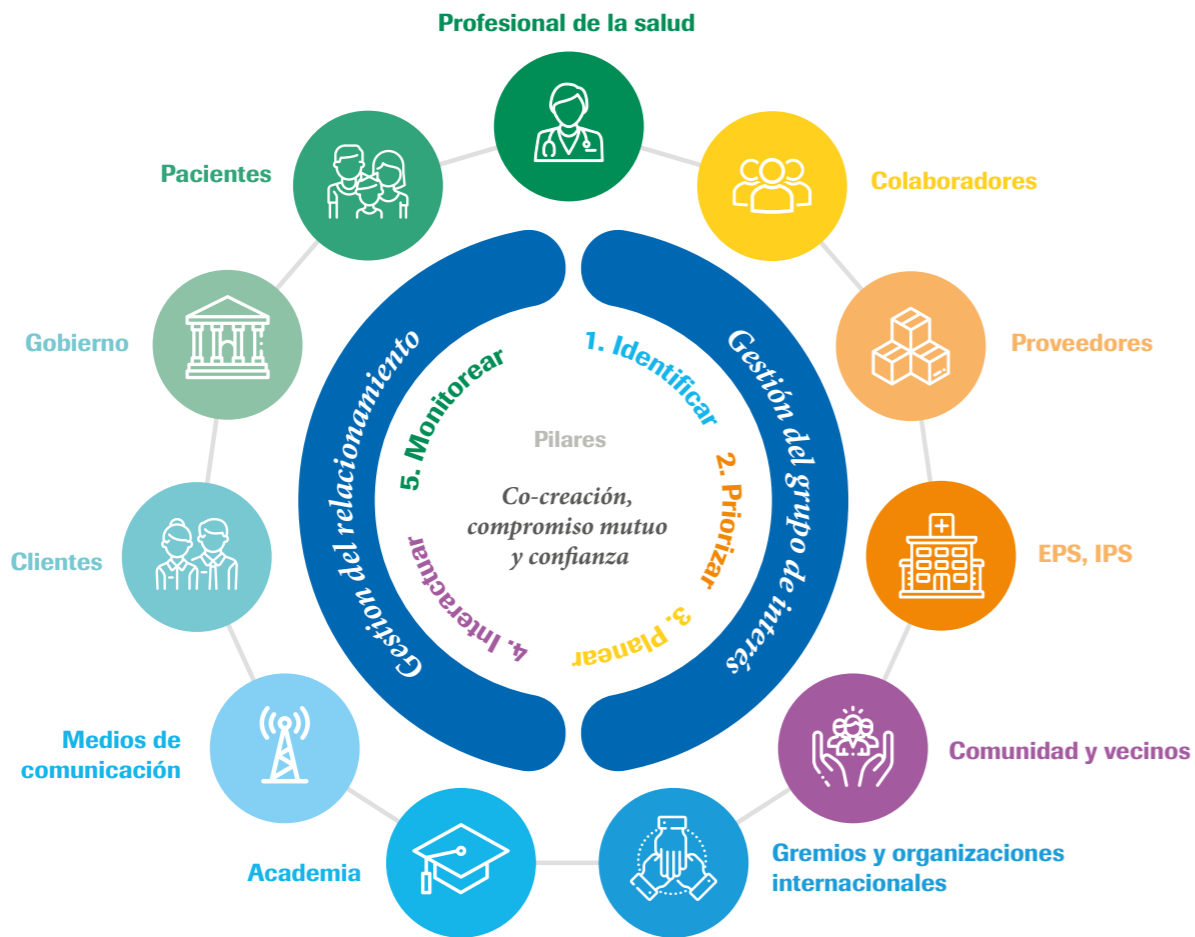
Profesional de la salud

Colaboradores

Proveedores

EPS, IPS

Comunidad y vecinos

Gremios y organizaciones internacionales

Academia

Medios de comunicación

Clientes

Gobierno

Pacientes

Gestión del grupo de interés

Gestión del relacionamiento

1. Identificar

2. Priorizar

3. Planear

4. Interactuar

5. Monitorear

Pilares

Co-creación, compromiso mutuo y confianza